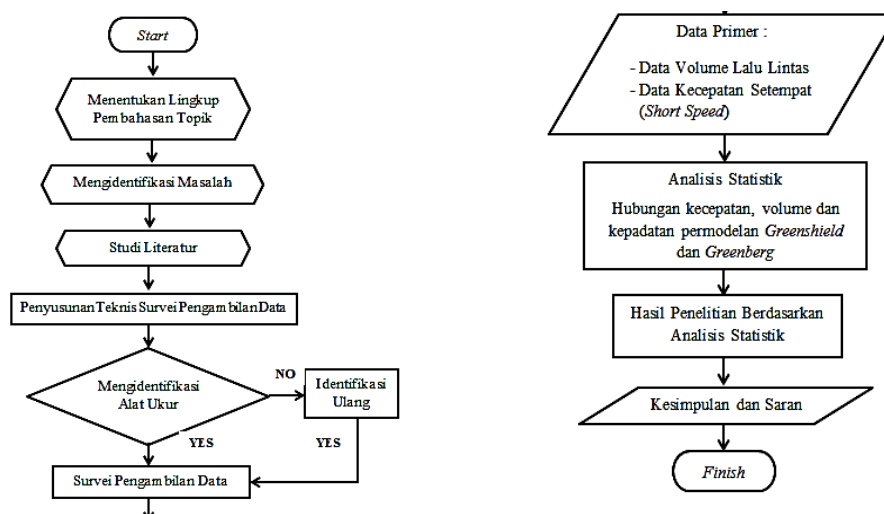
Start

Menentukan Lingkup Pembahasan Topik

Mengidentifikasi Masalah

Studi Literatur

Penyusunan Teknis Survei Pengambilan Data

Mengidentifikasi Alat Ukur

NO

Identifikasi Ulang

YES

YES

Survei Pengambilan Data

Data Primer :

- Data Volume Lalu Lintas
- Data Kecepatan Setempat (*Short Speed*)

Analisis Statistik

Hubungan kecepatan, volume dan kepadatan permodelan *Greenshield* dan *Greenberg*

Hasil Penelitian Berdasarkan Analisis Statistik

Kesimpulan dan Saran

Finish